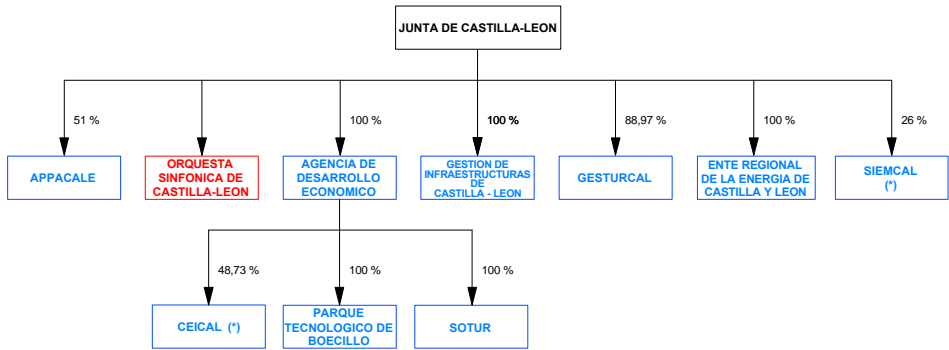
JUNTA DE CASTILLA-LEON

51 %

APPACALE

ORQUESTA SINFONICA DE CASTILLA-LEON

100 %

AGENCIA DE DESARROLLO ECONOMICO

100 %

GESTION DE INFRAESTRUCTURAS DE CASTILLA - LEON

88,97 %

GESTURCAL

100 %

ENTE REGIONAL DE LA ENERGIA DE CASTILLA Y LEON

26 %

SIEMCAL (*)

48,73 %

CEICAL (*)

100 %

PARQUE TECNOLOGICO DE BOECILLO

100 %

SOTUR